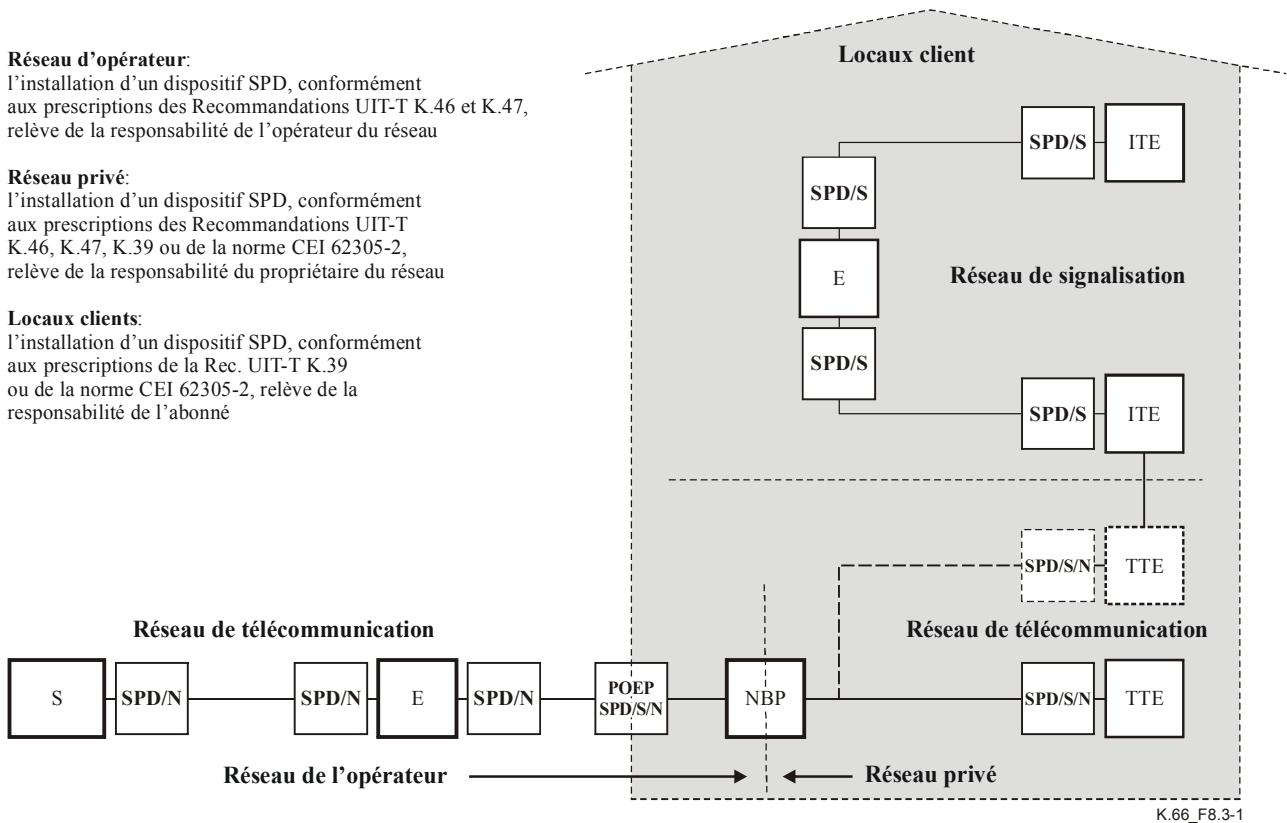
**Réseau d'opérateur**:
l'installation d'un dispositif SPD, conformément aux prescriptions des Recommandations UIT-T K.46 et K.47, relève de la responsabilité de l'opérateur du réseau

**Réseau privé**:
l'installation d'un dispositif SPD, conformément aux prescriptions des Recommandations UIT-T K.46, K.47, K.39 ou de la norme CEI 62305-2, relève de la responsabilité du propriétaire du réseau

**Locaux clients**:
l'installation d'un dispositif SPD, conformément aux prescriptions de la Rec. UIT-T K.39 ou de la norme CEI 62305-2, relève de la responsabilité de l'abonné

Locaux client

SPD/S
ITE
SPD/S
E
Réseau de signalisation
SPD/S
SPD/S
ITE

SPD/S/N
TTE
Réseau de télécommunication

Réseau de télécommunication

S
SPD/N
SPD/N
E
SPD/N
POEP
SPD/S/N
NBP
SPD/S/N
TTE

Réseau de l'opérateur
Réseau privé

K.66_F8.3-1